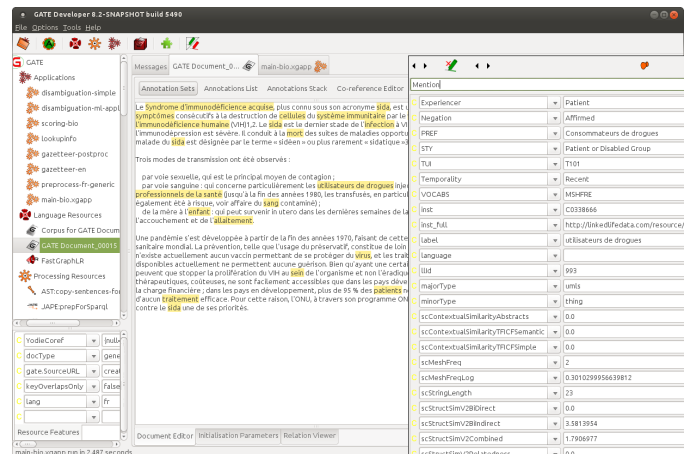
GATE Developer 8.2-SNAPSHOT build 5490

File Options Tools Help

GATE
Applications
disambiguation-simple
disambiguation-ml-appl
scoring-bio
lookupinfo
gazetteer-postproc
gazetteer-en
preprocess-fr-generic
main-bio.xgapp
Language Resources
Corpus for GATE Docum
GATE Document_00015
FastGraphLR
Processing Resources
AST:copy-sentences-fo
JAPE:prepForSparql

| YodieCoref | (null |
|---|---|
| docType | gene |
| gate.SourceURL | crea |
| keyOverlapsOnly | false |
| lang | fr |

Resource Features

main-bio.xgapp run in 2.487 seconds

Messages | GATE Document_0... | main-bio.xgapp

Annotation Sets | Annotations List | Annotations Stack | Co-reference Editor

Le Syndrome d'immunodéficience acquise, plus connu sous son acronyme sida, est un ensemble de symptômes consécutifs à la destruction de cellules du système immunitaire par le virus de l'immunodéficience humaine (VIH)1,2. Le sida est le dernier stade de l'infection à VIH, l'immunodépression est sévère. Il conduit à la mort des suites de maladies opportunistes. Un malade du sida est désignée par le terme « sidéen » ou plus rarement « sidatique ».

Trois modes de transmission ont été observés :

par voie sexuelle, qui est le principal moyen de contagion ;
par voie sanguine : qui concerne particulièrement les utilisateurs de drogues injectables, les professionnels de la santé (jusqu'à la fin des années 1980, les transfusés, en particulier, étaient également été à risque, voir affaire du sang contaminé) ;
de la mère à l'enfant : qui peut survenir in utero dans les dernières semaines de la grossesse, lors de l'accouchement et de l'allaitement.

Une pandémie s'est développée à partir de la fin des années 1970, faisant de cette maladie un problème sanitaire mondial. La prévention, telle que l'usage du préservatif, constitue de loin la protection la plus efficace, il n'existe actuellement aucun vaccin permettant de se protéger du virus, et les traitements actuellement disponibles actuellement ne permettent aucune guérison. Bien qu'ayant une certaine efficacité, ces traitements peuvent que stopper la prolifération du VIH au sein de l'organisme et non l'éradiquer. Les traitements thérapeutiques, coûteuses, ne sont facilement accessibles que dans les pays développés qui assurent la charge financière ; dans les pays en développement, plus de 95 % des patients ne disposent aujourd'hui d'aucun traitement efficace. Pour cette raison, l'ONU, à travers son programme ONUSIDA, a fait de la lutte contre le sida une de ses priorités.

Document Editor | Initialisation Parameters | Relation Viewer

Mention

| Experiencer | Patient |
|---|---|
| Negation | Affirmed |
| PREF | Consommateurs de drogues |
| STY | Patient or Disabled Group |
| TUI | T101 |
| Temporality | Recent |
| VOCABS | MSHFRE |
| inst | C0338666 |
| inst_full | http://linkedlifedata.com/resource/ |
| label | utilisateurs de drogues |
| language | |
| llid | 993 |
| majorType | umls |
| minorType | thing |
| scContextualSimilarityAbstracts | 0.0 |
| scContextualSimilarityTFICFSemantic | 0.0 |
| scContextualSimilarityTFICFSimple | 0.0 |
| scMeshFreq | 2 |
| scMeshFreqLog | 0.3010299956639812 |
| scStringLength | 23 |
| scStructSimV2BiDirect | 0.0 |
| scStructSimV2BiIndirect | 3.5813954 |
| scStructSimV2Combined | 1.7906977 |